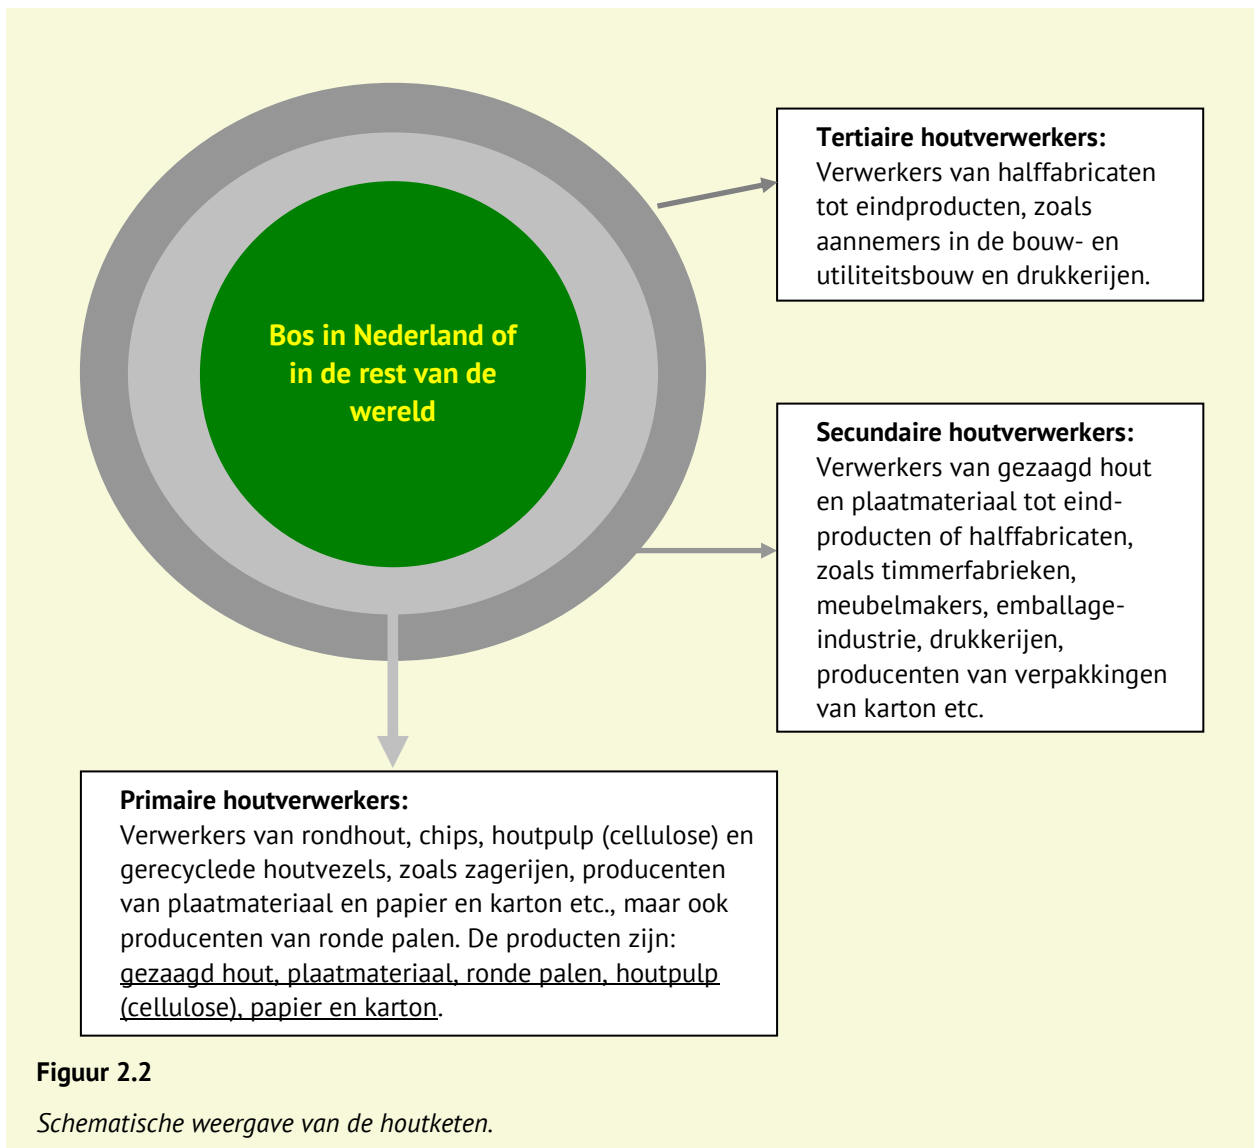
Bos in Nederland of in de rest van de wereld

**Tertiaire houtverwerkers:**
Verwerkers van halffabricaten tot eindproducten, zoals aannemers in de bouw- en utiliteitsbouw en drukkerijen.

**Secundaire houtverwerkers:**
Verwerkers van gezaagd hout en plaatmateriaal tot eindproducten of halffabricaten, zoals timmerfabrieken, meubelmakers, emballage-industrie, drukkerijen, producenten van verpakkingen van karton etc.

**Primaire houtverwerkers:**
Verwerkers van rondhout, chips, houtpulp (cellulose) en gerecyclede houtvezels, zoals zagerijen, producenten van plaatmateriaal en papier en karton etc., maar ook producenten van ronde palen. De producten zijn: gezaagd hout, plaatmateriaal, ronde palen, houtpulp (cellulose), papier en karton.

**Figuur 2.2**

*Schematische weergave van de houtketen.*